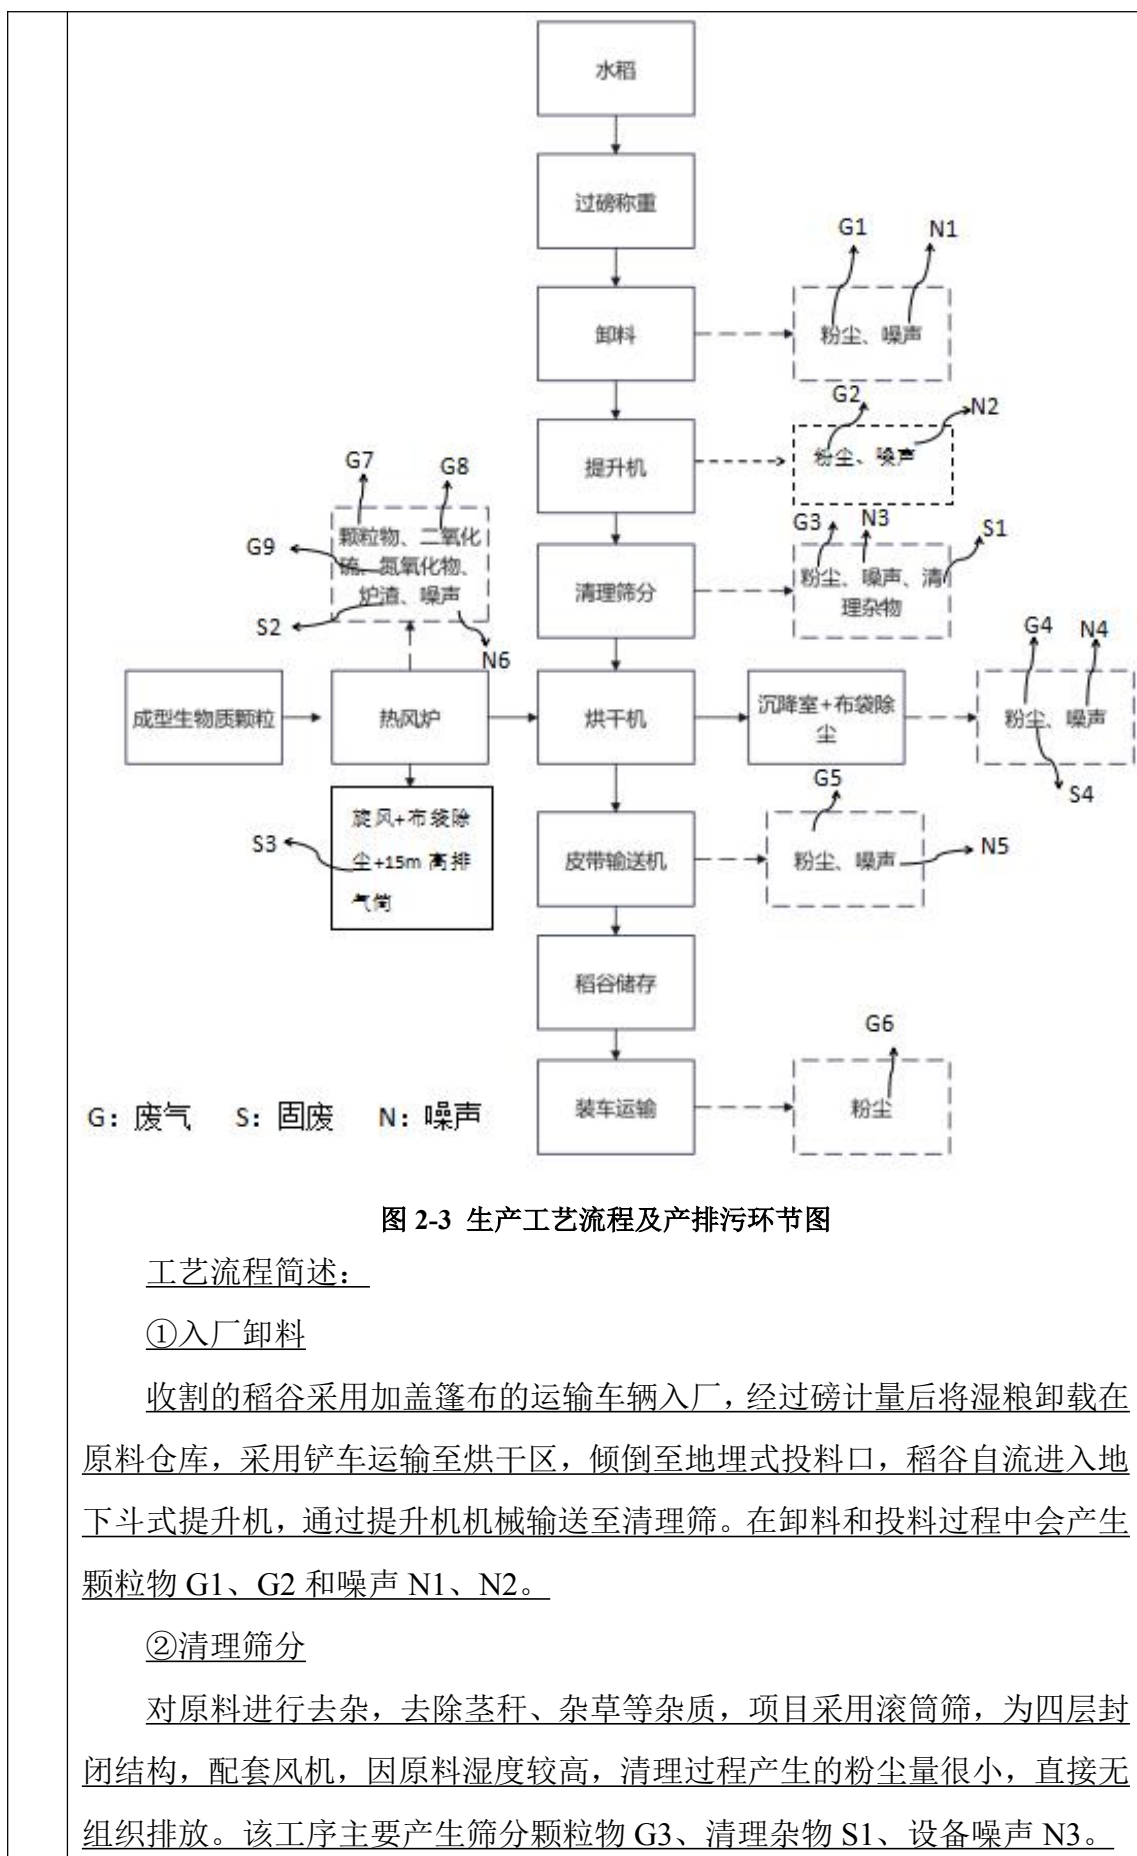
水稻

过磅称重

G1 N1

卸料

粉尘、噪声

G2 N2

提升机

粉尘、噪声

G7 G8

颗粒物、二氧化硫、氮氧化物、炉渣、噪声

G9

S2

N6

G3 N3 S1

清理筛分

粉尘、噪声、清理杂物

G4 N4

成型生物质颗粒

热风炉

烘干机

沉降室+布袋除尘

粉尘、噪声

S4

G5

S3

旋风+布袋除尘+15m 高排气筒

皮带输送机

粉尘、噪声

N5

稻谷储存

G6

G：废气 S：固废 N：噪声

装车运输

粉尘

图 2-3 生产工艺流程及产排污环节图

工艺流程简述：

①入厂卸料

收割的稻谷采用加盖篷布的运输车辆入厂，经过磅计量后将湿粮卸载在原料仓库，采用铲车运输至烘干区，倾倒至地埋式投料口，稻谷自流进入地下斗式提升机，通过提升机机械输送至清理筛。在卸料和投料过程中会产生颗粒物 G1、G2 和噪声 N1、N2。

②清理筛分

对原料进行去杂，去除茎秆、杂草等杂质，项目采用滚筒筛，为四层封闭结构，配套风机，因原料湿度较高，清理过程产生的粉尘量很小，直接无组织排放。该工序主要产生筛分颗粒物 G3、清理杂物 S1、设备噪声 N3。